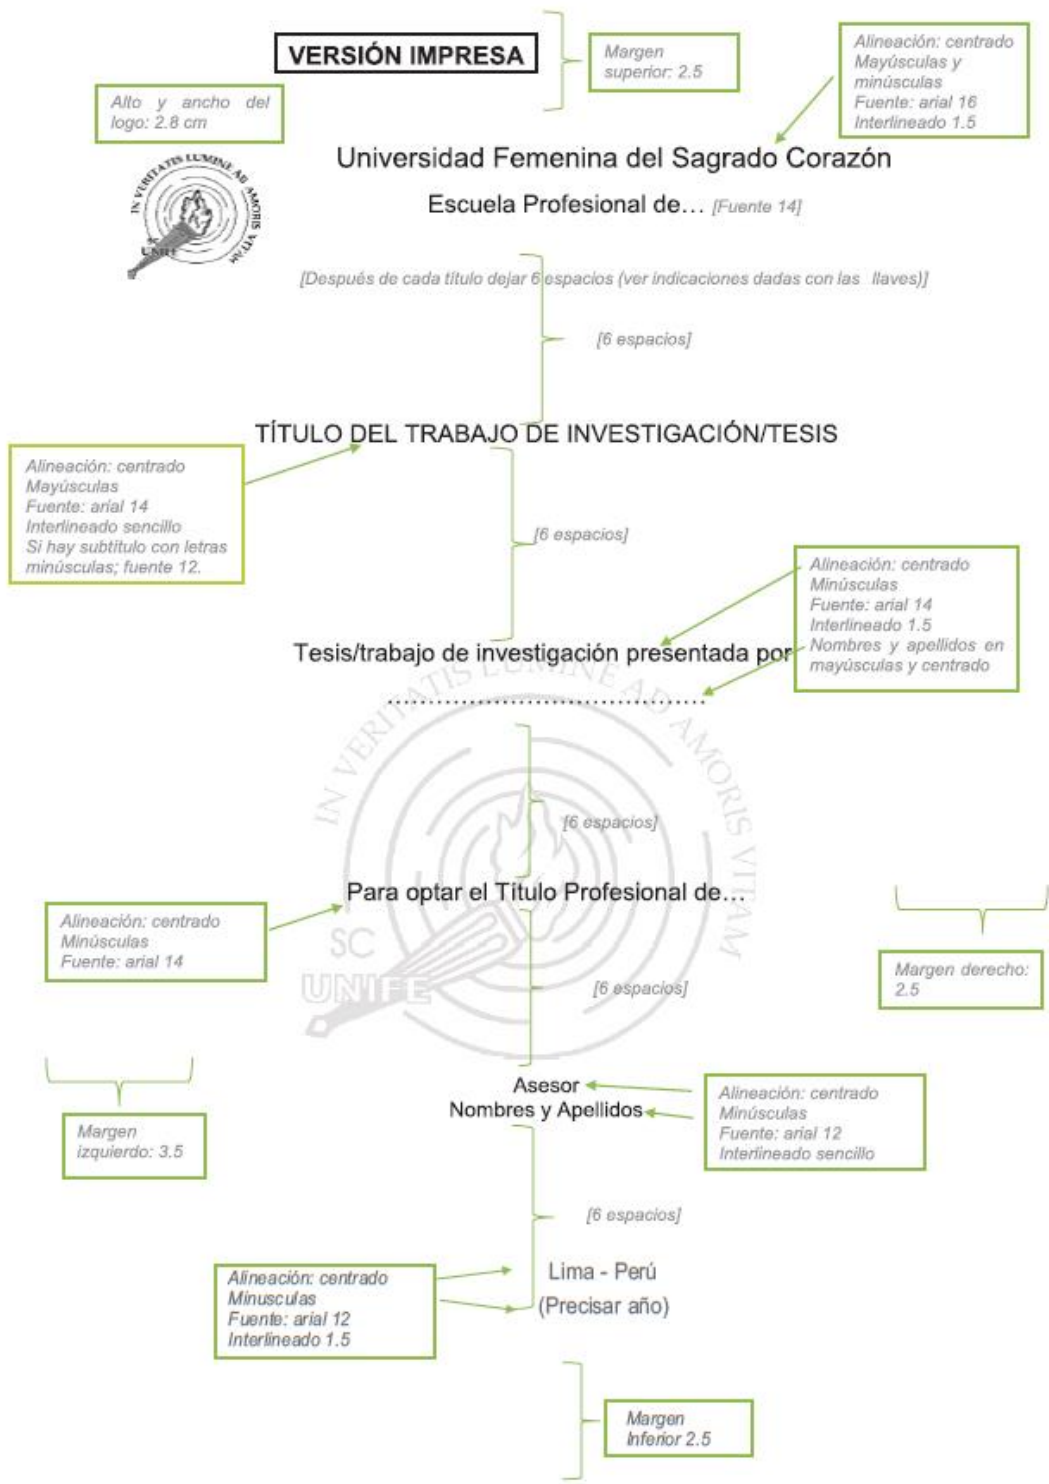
VERSIÓN IMPRESA

Margen superior: 2.5

Alineación: centrado
Mayúsculas y minúsculas
Fuente: arial 16
Interlineado 1.5

Alto y ancho del logo: 2.8 cm

IN VERITATIS LUMINE AD AMORIS VITAM
UNIFE

Universidad Femenina del Sagrado Corazón

Escuela Profesional de… [Fuente 14]

[Después de cada título dejar 6 espacios (ver indicaciones dadas con las llaves)]

[6 espacios]

TÍTULO DEL TRABAJO DE INVESTIGACIÓN/TESIS

Alineación: centrado
Mayúsculas
Fuente: arial 14
Interlineado sencillo
Si hay subtítulo con letras minúsculas; fuente 12.

[6 espacios]

Alineación: centrado
Minúsculas
Fuente: arial 14
Interlineado 1.5
Nombres y apellidos en mayúsculas y centrado

Tesis/trabajo de investigación presentada por

………………………………………

[6 espacios]

Para optar el Título Profesional de…

Alineación: centrado
Minúsculas
Fuente: arial 14

Margen derecho: 2.5

[6 espacios]

Asesor
Nombres y Apellidos

Alineación: centrado
Minúsculas
Fuente: arial 12
Interlineado sencillo

Margen izquierdo: 3.5

[6 espacios]

Alineación: centrado
Minusculas
Fuente: arial 12
Interlineado 1.5

Lima - Perú
(Precisar año)

Margen Inferior 2.5